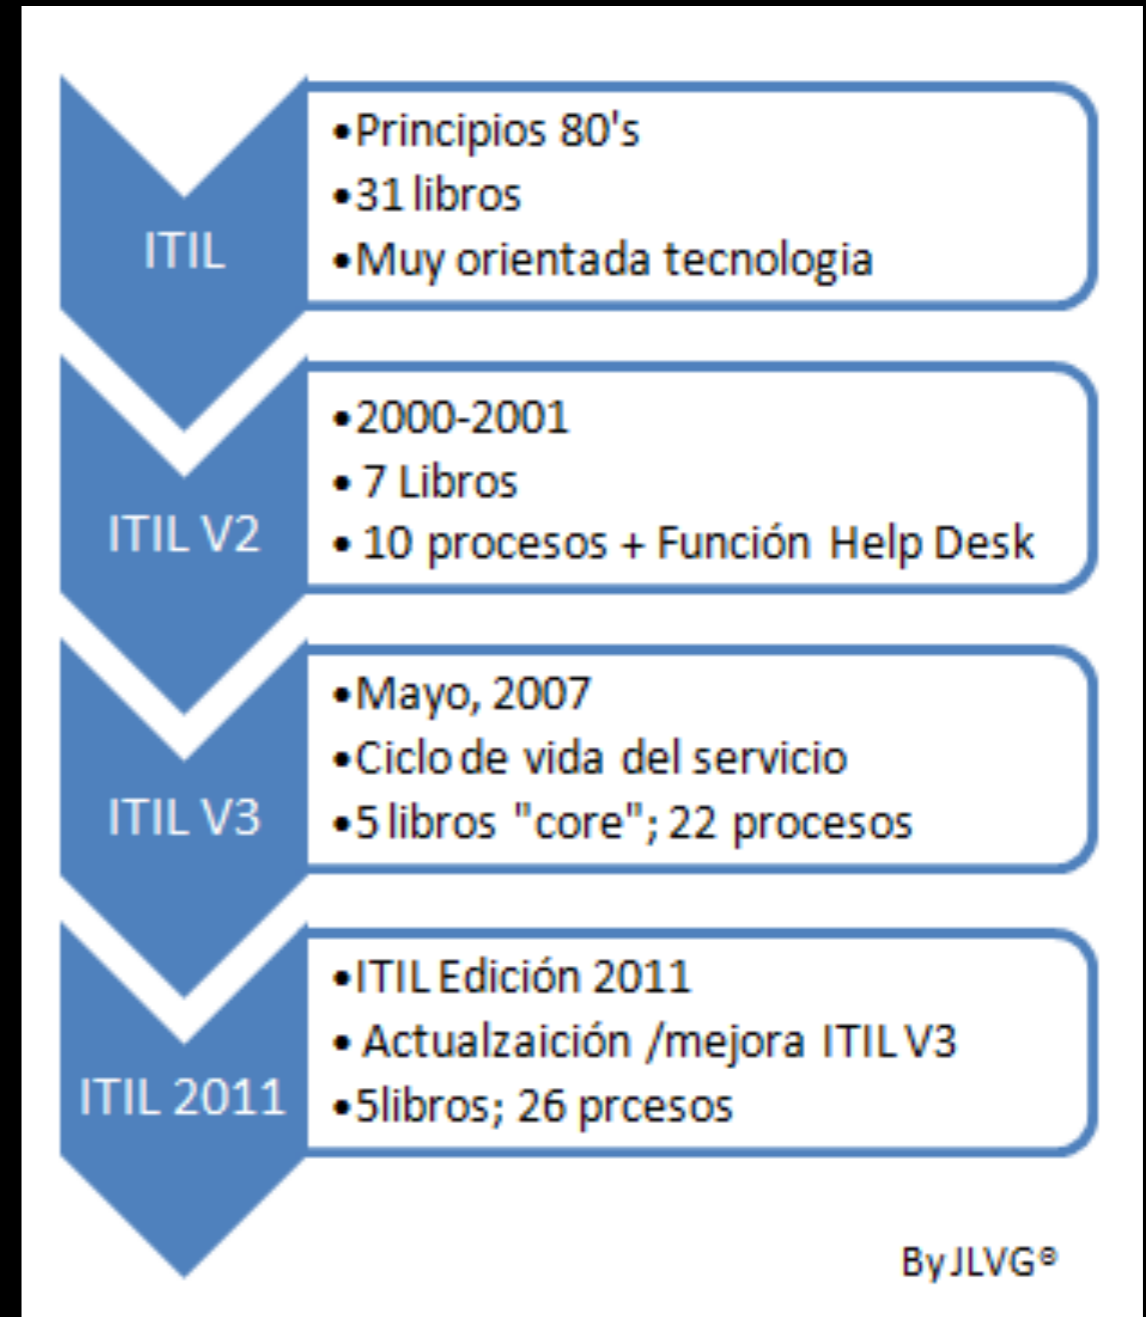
ITIL

•Principios 80's
•31 libros
•Muy orientada tecnologia

ITIL V2

•2000-2001
• 7 Libros
• 10 procesos + Función Help Desk

ITIL V3

•Mayo, 2007
•Ciclo de vida del servicio
•5 libros "core"; 22 procesos

ITIL 2011

•ITIL Edición 2011
• Actualzaición /mejora ITIL V3
•5libros; 26 prcesos

By JLVG®